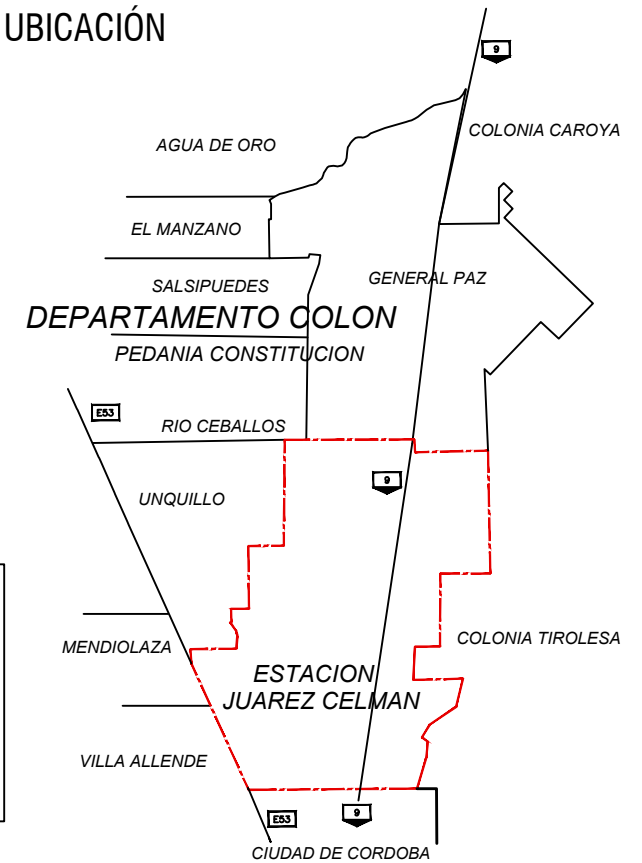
UBICACIÓN

9

AGUA DE ORO

COLONIA CAROYA

EL MANZANO

SALSIPUEDES

GENERAL PAZ

DEPARTAMENTO COLON

PEDANIA CONSTITUCION

E53

RIO CEBALLOS

9

UNQUILLO

MENDIOLAZA

COLONIA TIROLESA

ESTACION JUAREZ CELMAN

VILLA ALLENDE

E53

9

CIUDAD DE CORDOBA